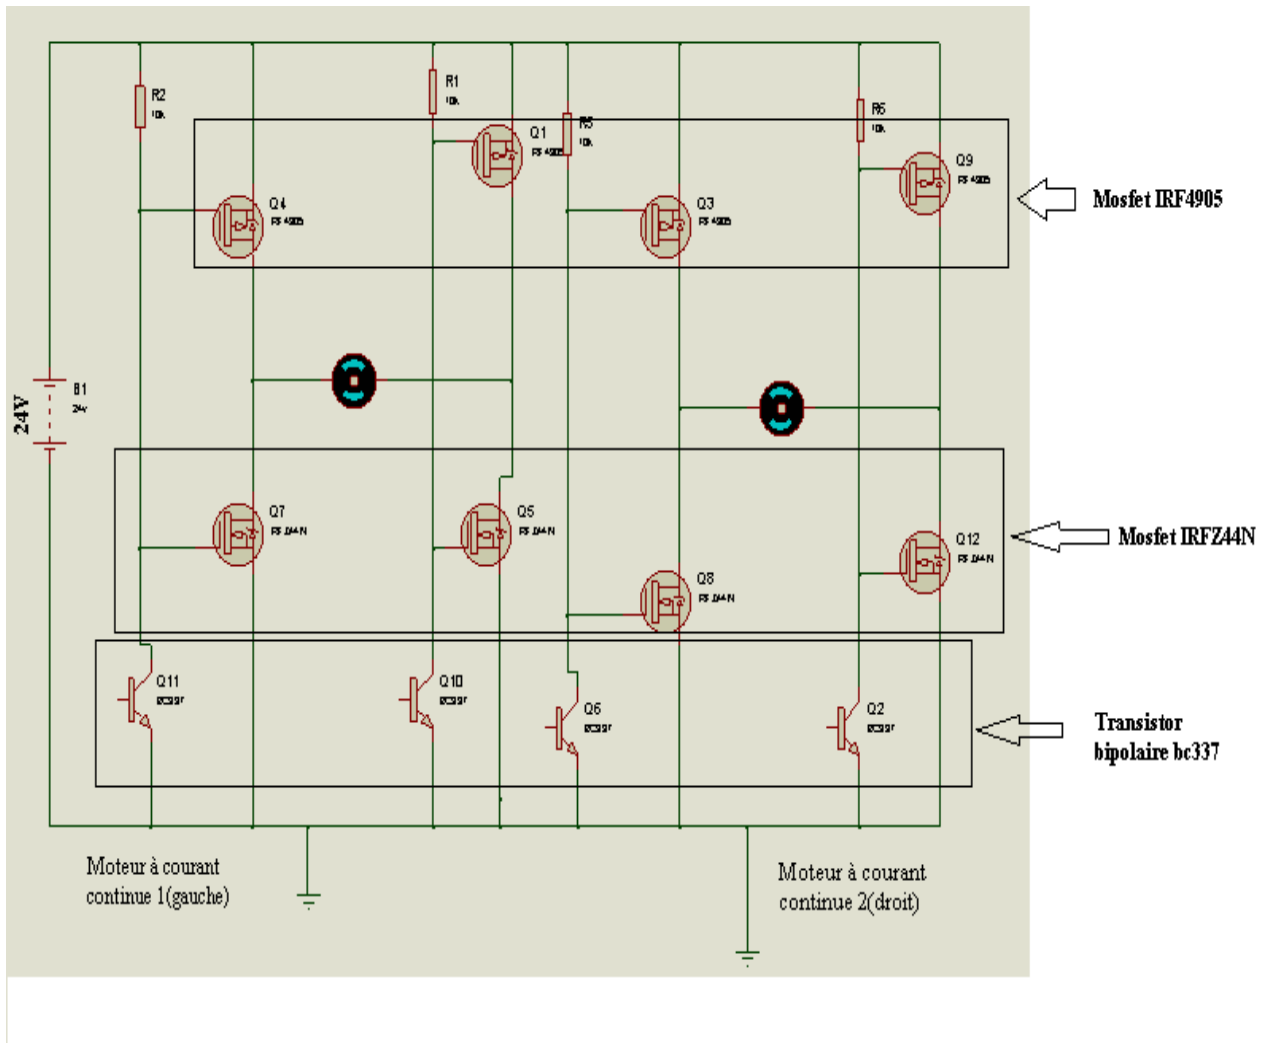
R2
10k
R1
10k
Q1
FS 4905
R5
10k
R6
10k
Q9
FS 4905
Q4
FS 4905
Q3
FS 4905
Mosfet IRF4905
B1
24V
24V
Q7
FS Z44N
Q5
FS Z44N
Q8
FS Z44N
Q12
FS Z44N
Mosfet IRFZ44N
Q11
BC337
Q10
BC337
Q6
BC337
Q2
BC337
Transistor bipolaire bc337
Moteur à courant continue 1(gauche)
Moteur à courant continue 2(droit)